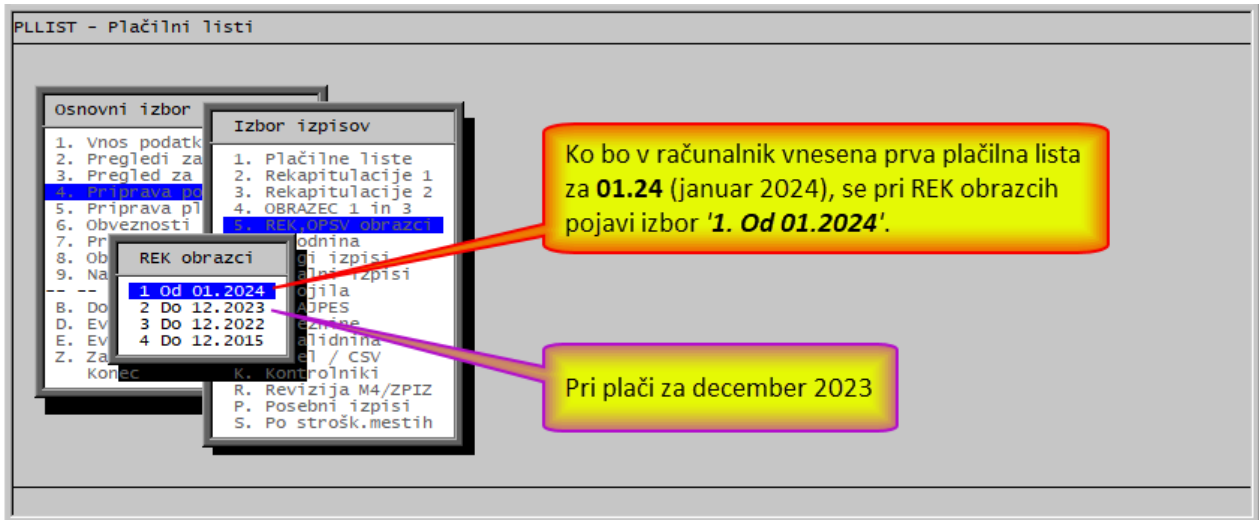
PLLIST - Plačilni listi

Osnovni izbor

1. Vnos podatk
2. Pregledi za
3. Pregled za
4. Priprava po
5. Priprava pl
6. Obveznosti
7. Pr
8. Ob
9. Na
-- --
B. Do
D. Ev
E. Ev
Z. Za
Konec

Izbor izpisov

1. Plačilne liste
2. Rekapitulacije 1
3. Rekapitulacije 2
4. OBRAZEC 1 in 3
5. REK,OPSV obrazci
odnina
gi izpisi
alni izpisi
ojila
AJPES
eznine
alidnina
el / CSV
K. Kontrolniki
R. Revizija M4/ZPIZ
P. Posebni izpisi
S. Po strošk.mestih

REK obrazci

1 Od 01.2024
2 Do 12.2023
3 Do 12.2022
4 Do 12.2015

Ko bo v računalnik vnesena prva plačilna lista za **01.24** (januar 2024), se pri REK obrazcih pojavi izbor '***1. Od 01.2024***'.

Pri plači za december 2023